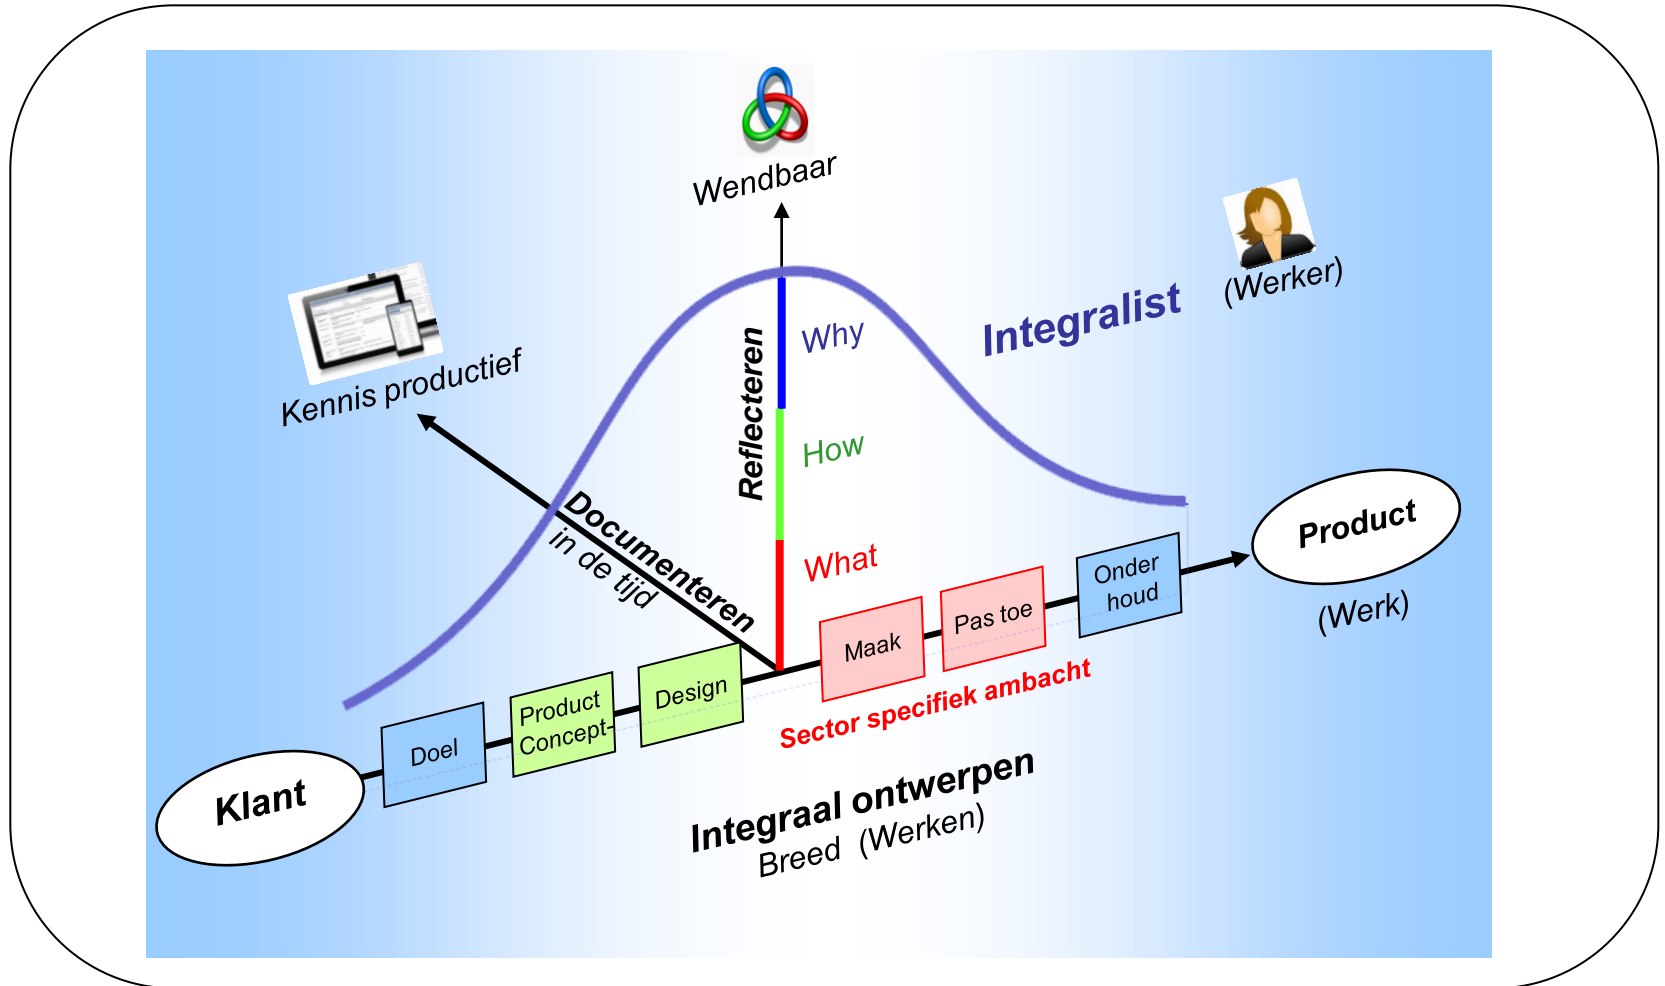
Wendbaar

Integralist

(Werker)

Kennis productief

Why

How

What

Reflecteren

Documenteren
in de tijd

Product

(Werk)

Onder houd

Pas toe

Maak

Design

Product Concept

Doel

Klant

Sector specifiek ambacht

Integraal ontwerpen
Breed (Werken)